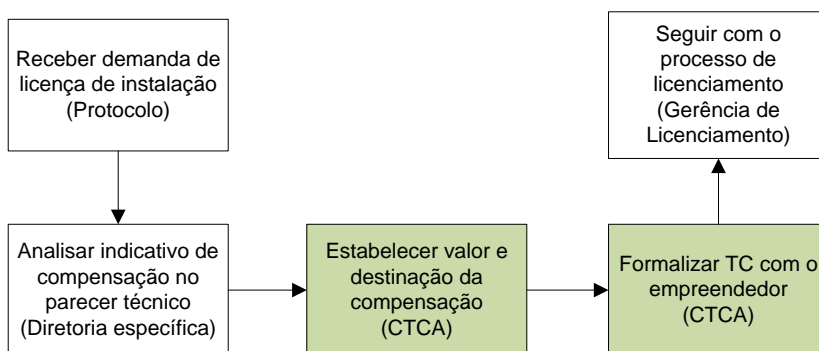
Receber demanda de licença de instalação (Protocolo)

Analisar indicativo de compensação no parecer técnico (Diretoria específica)

Estabelecer valor e destinação da compensação (CTCA)

Formalizar TC com o empreendedor (CTCA)

Seguir com o processo de licenciamento (Gerência de Licenciamento)